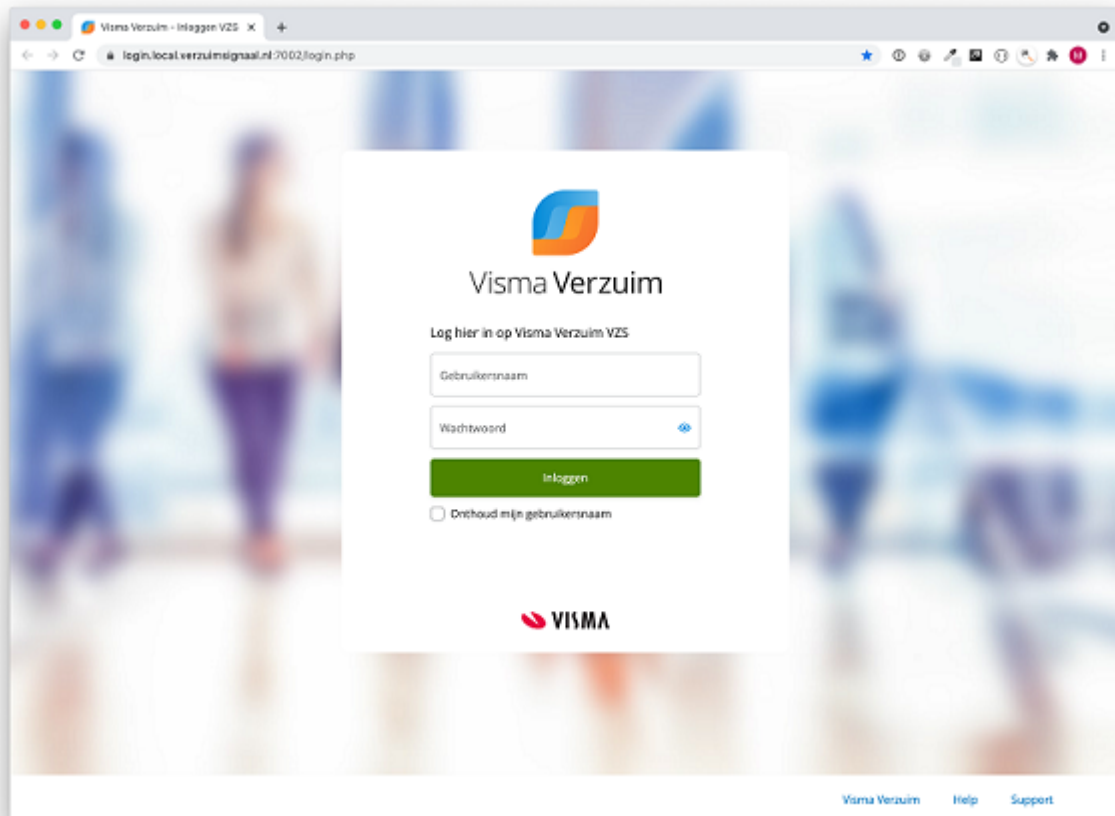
Visma Verzuim - Inloggen VZS

login.local.verzuimsignaal.nl:7002/login.php

Visma Verzuim

Log hier in op Visma Verzuim VZS

Gebruikersnaam

Wachtwoord

Inloggen

Onthoud mijn gebruikersnaam

VISMA

Visma Verzuim Help Support